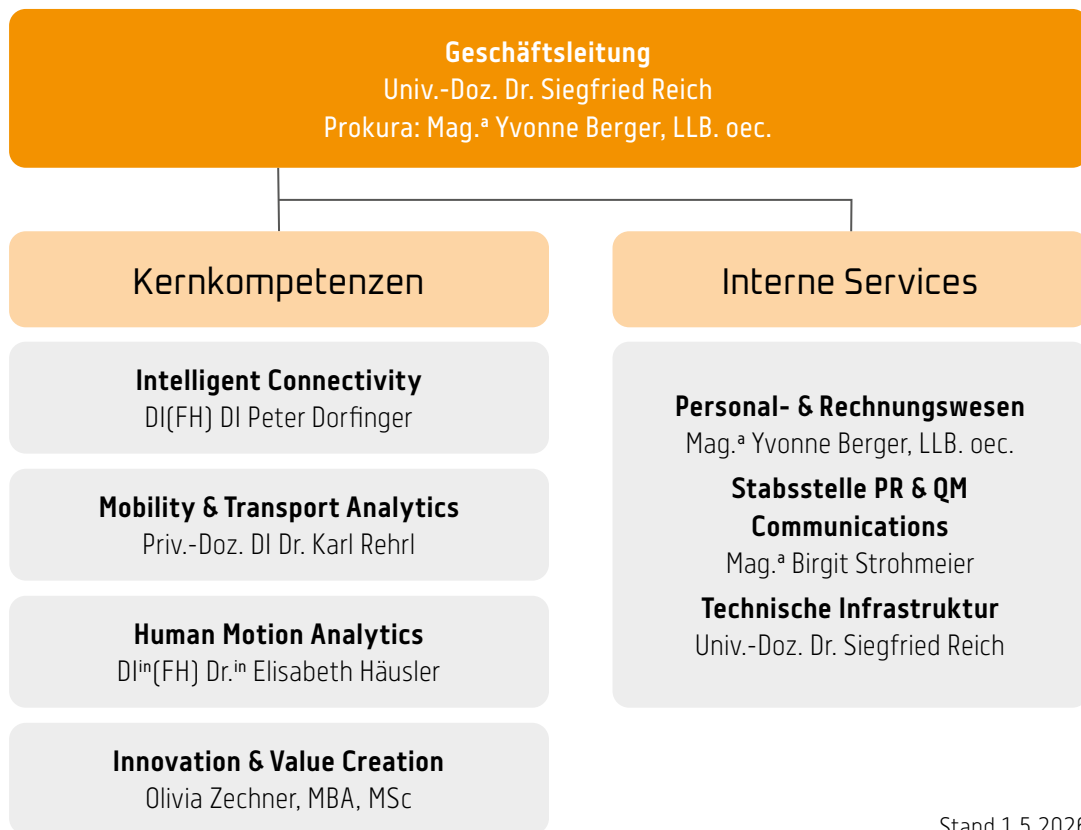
**Geschäftsleitung**
Univ.-Doz. Dr. Siegfried Reich
Prokura: Mag.ª Yvonne Berger, LLB. oec.

Kernkompetenzen

**Intelligent Connectivity**
DI(FH) DI Peter Dorfinger

**Mobility & Transport Analytics**
Priv.-Doz. DI Dr. Karl Rehrl

**Human Motion Analytics**
DI$^{in}$(FH) Dr.$^{in}$ Elisabeth Häusler

**Innovation & Value Creation**
Olivia Zechner, MBA, MSc

Interne Services

**Personal- & Rechnungswesen**
Mag.ª Yvonne Berger, LLB. oec.

**Stabsstelle PR & QM Communications**
Mag.ª Birgit Strohmeier

**Technische Infrastruktur**
Univ.-Doz. Dr. Siegfried Reich

Stand 1.5.202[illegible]